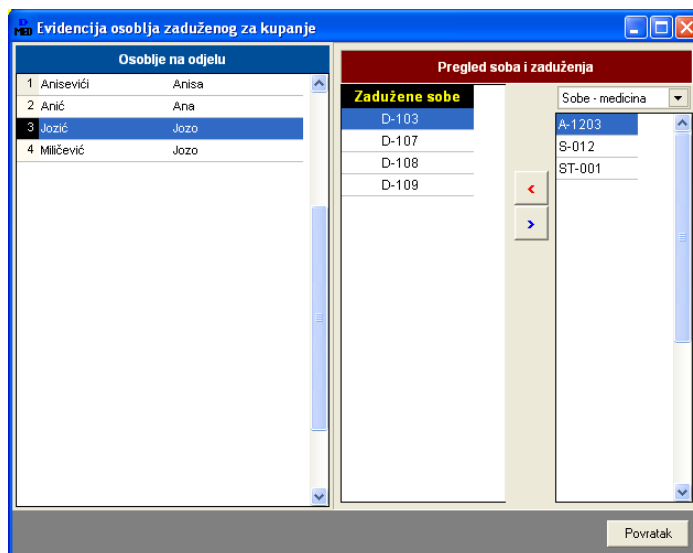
Evidencija osoblja zaduženog za kupanje

Osoblje na odjelu

| | | |
|---|---|---|
| 1 | Aniseviči | Anisa |
| 2 | Anić | Ana |
| 3 | Jozić | Jozo |
| 4 | Miličević | Jozo |

Pregled soba i zaduženja

Zadužene sobe
D-103
D-107
D-108
D-109

<
>

Sobe - medicina
A-1203
S-012
ST-001

Povratak